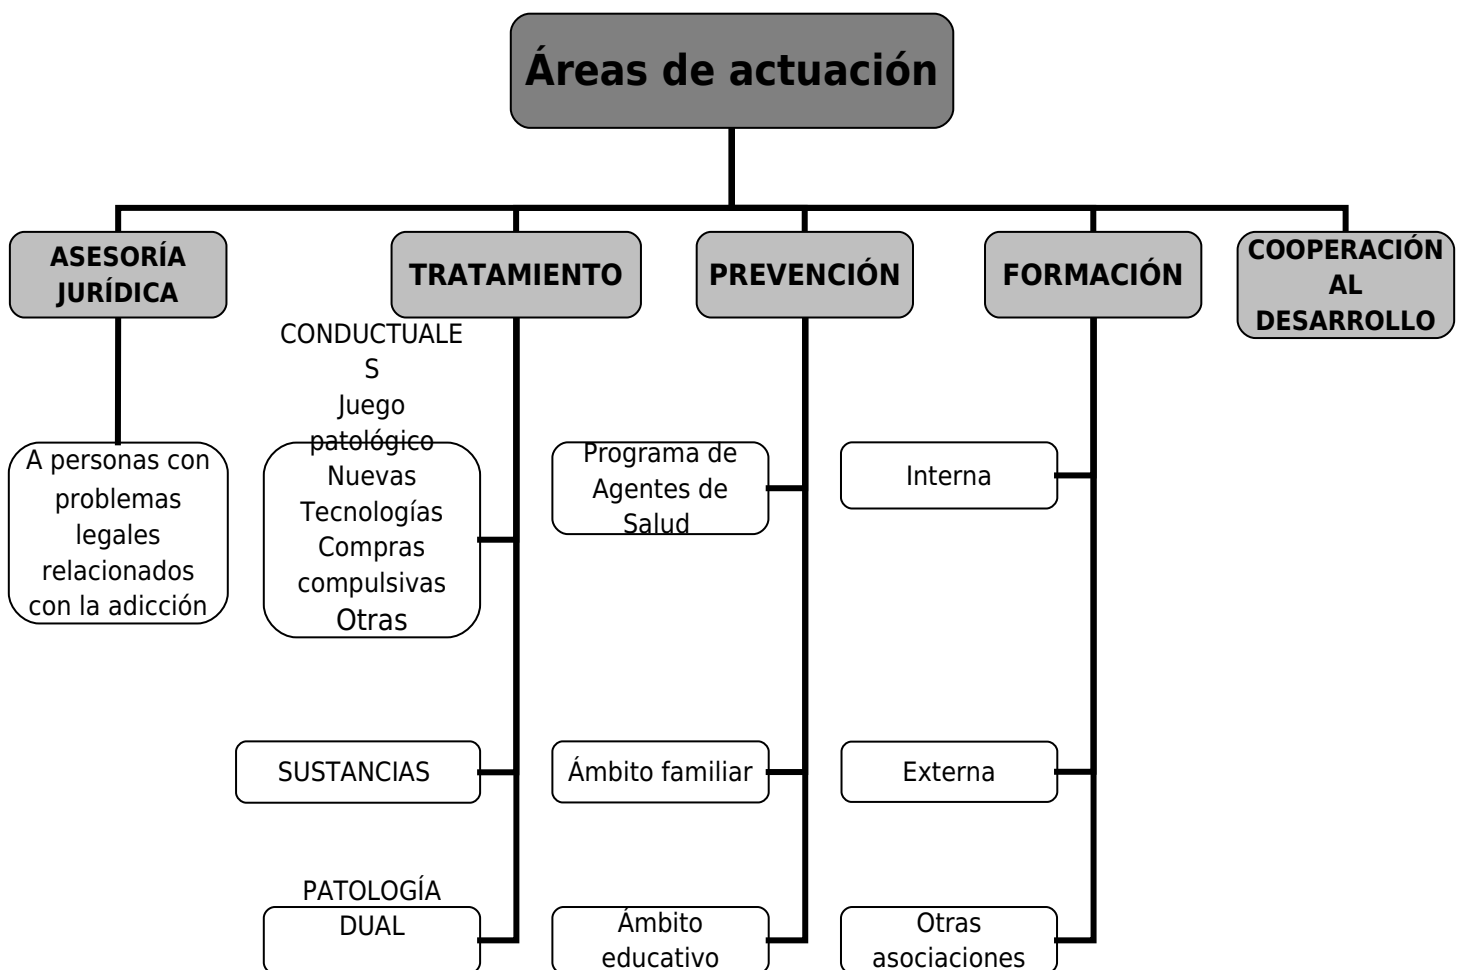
Áreas de actuación

ASESORÍA JURÍDICA

A personas con problemas legales relacionados con la adicción

TRATAMIENTO

CONDUCTUALES
Juego patológico
Nuevas Tecnologías
Compras compulsivas
Otras

SUSTANCIAS

PATOLOGÍA DUAL

PREVENCIÓN

Programa de Agentes de Salud

Ámbito familiar

Ámbito educativo

FORMACIÓN

Interna

Externa

Otras asociaciones

COOPERACIÓN AL DESARROLLO